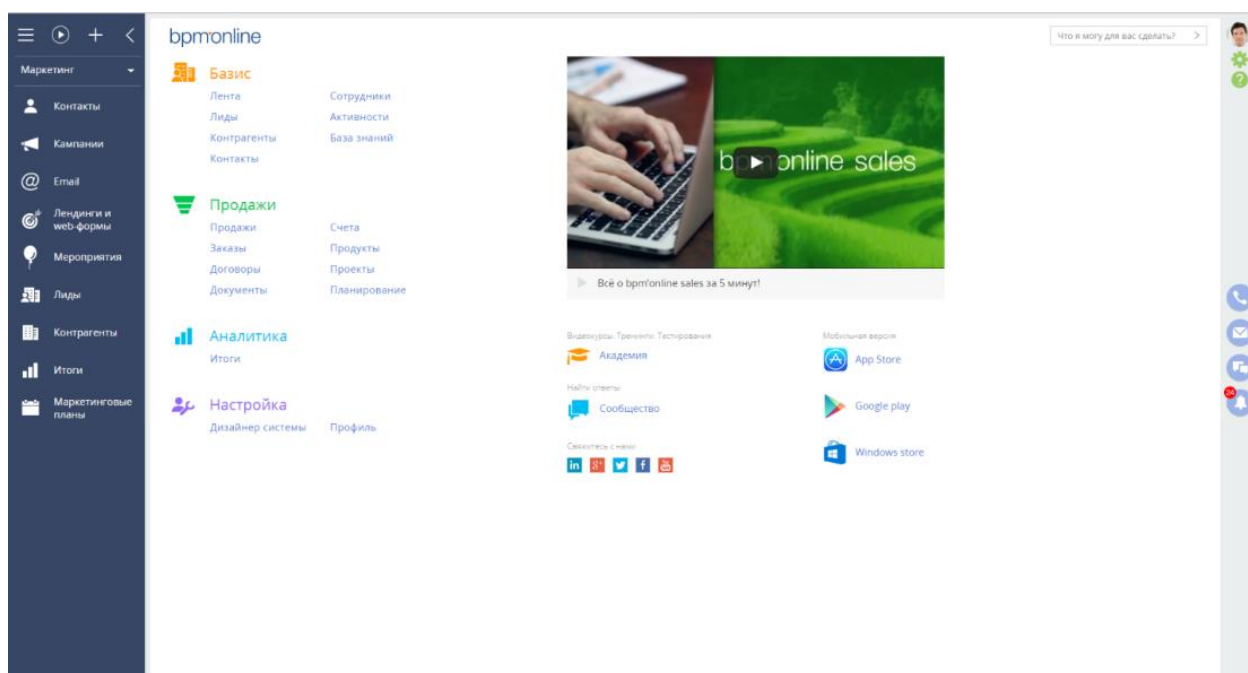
Маркетинг

Контакты
Кампании
Email
Лендинги и web-формы
Мероприятия
Лиды
Контрагенты
Итоги
Маркетинговые планы

bpm'online

Что я могу для вас сделать?

Базис
Лента
Лиды
Контрагенты
Контакты
Сотрудники
Активности
База знаний

Продажи
Продажи
Заказы
Договоры
Документы
Счета
Продукты
Проекты
Планирование

Аналитика
Итоги

Настройка
Дизайнер системы
Профиль

bpm'online sales

Всё о bpm'online sales за 5 минут!

Видеокурсы, Тренинги, Тестирования
Академия
Найти ответы
Сообщество
Свяжитесь с нами

Мобильная версия
App Store
Google play
Windows store

24